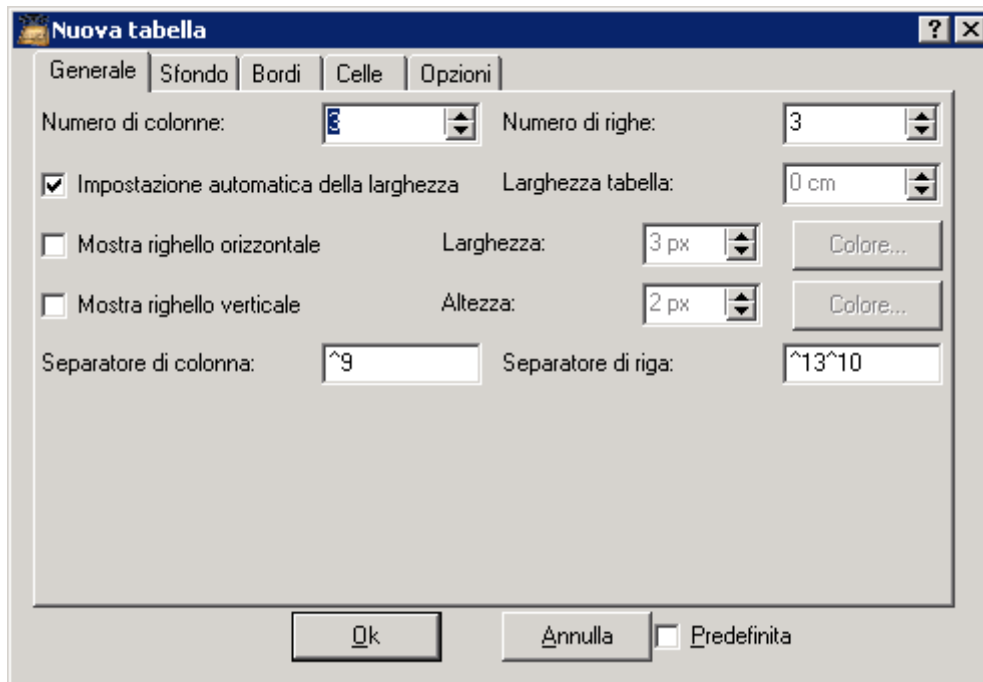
Nuova tabella

? X

Generale | Sfondo | Bordi | Celle | Opzioni

Numero di colonne: 3

Numero di righe: 3

Impostazione automatica della larghezza

Larghezza tabella: 0 cm

Mostra righello orizzontale

Larghezza: 3 px

Colore...

Mostra righello verticale

Altezza: 2 px

Colore...

Separatore di colonna: ^9

Separatore di riga: ^13^10

Ok

Annulla

Predefinita